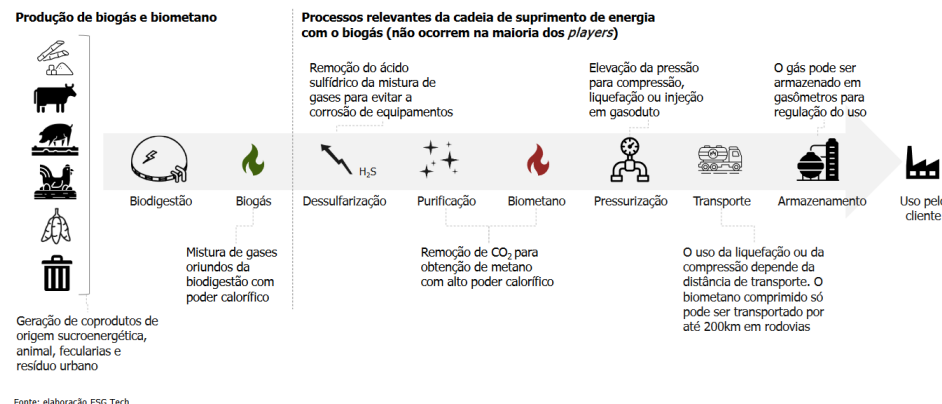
Produção de biogás e biometano

Processos relevantes da cadeia de suprimento de energia com o biogás (não ocorrem na maioria dos *players*)

Remoção do ácido sulfídrico da mistura de gases para evitar a corrosão de equipamentos

Elevação da pressão para compressão, liquefação ou injeção em gasoduto

O gás pode ser armazenado em gasômetros para regulação do uso

$H_2S$

Biodigestão

Biogás

Dessulfarização

Purificação

Biometano

Pressurização

Transporte

Armazenamento

Uso pelo cliente

Mistura de gases oriundos da biodigestão com poder calorífico

Remoção de $CO_2$ para obtenção de metano com alto poder calorífico

O uso da liquefação ou da compressão depende da distância de transporte. O biometano comprimido só pode ser transportado por até 200km em rodovias

Geração de coprodutos de origem sucroenergética, animal, fecularias e resíduo urbano

Fonte: elaboração ESG Tech